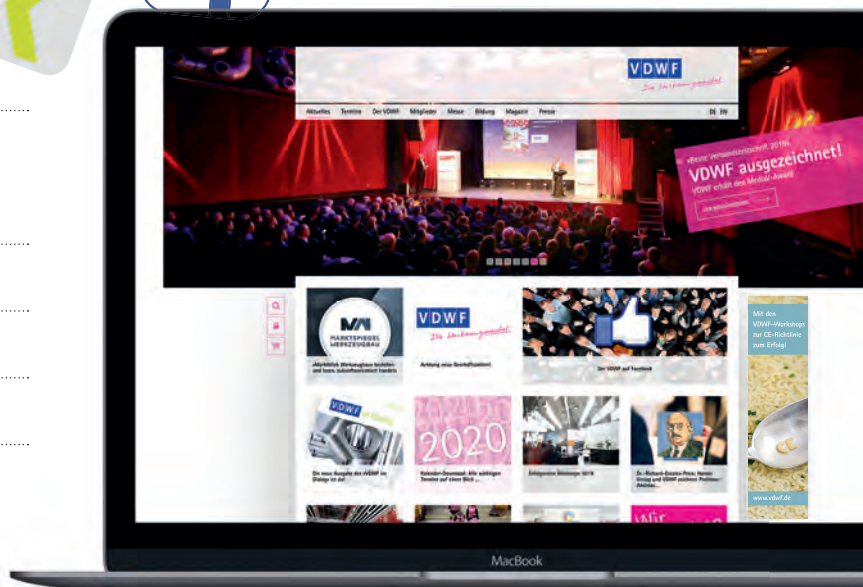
VDWF
Die Werkzeugmacher

Aktuelles Termine Der VDWF Mitglieder Messe Bildung Magazin Presse DE EN

»Beste Verbandszeitschrift 2018«
VDWF ausgezeichnet!
VDWF erhält den Medial-Award

MARKTSPIEGEL WERKZEUGBAU

VDWF
Die Werkzeugmacher

2020

Mit den VDWF-Workshops zur CE-Richtlinie zum Erfolg!

www.vdwf.de

Die neue Ausgabe des VDWF im Dialog ist da!

Kalender-Download: Alle wichtigen Termine auf einen Blick ...

Erfolgreiche Werkzeuge 2019

Dr.-Richard-Escales-Preis

MacBook